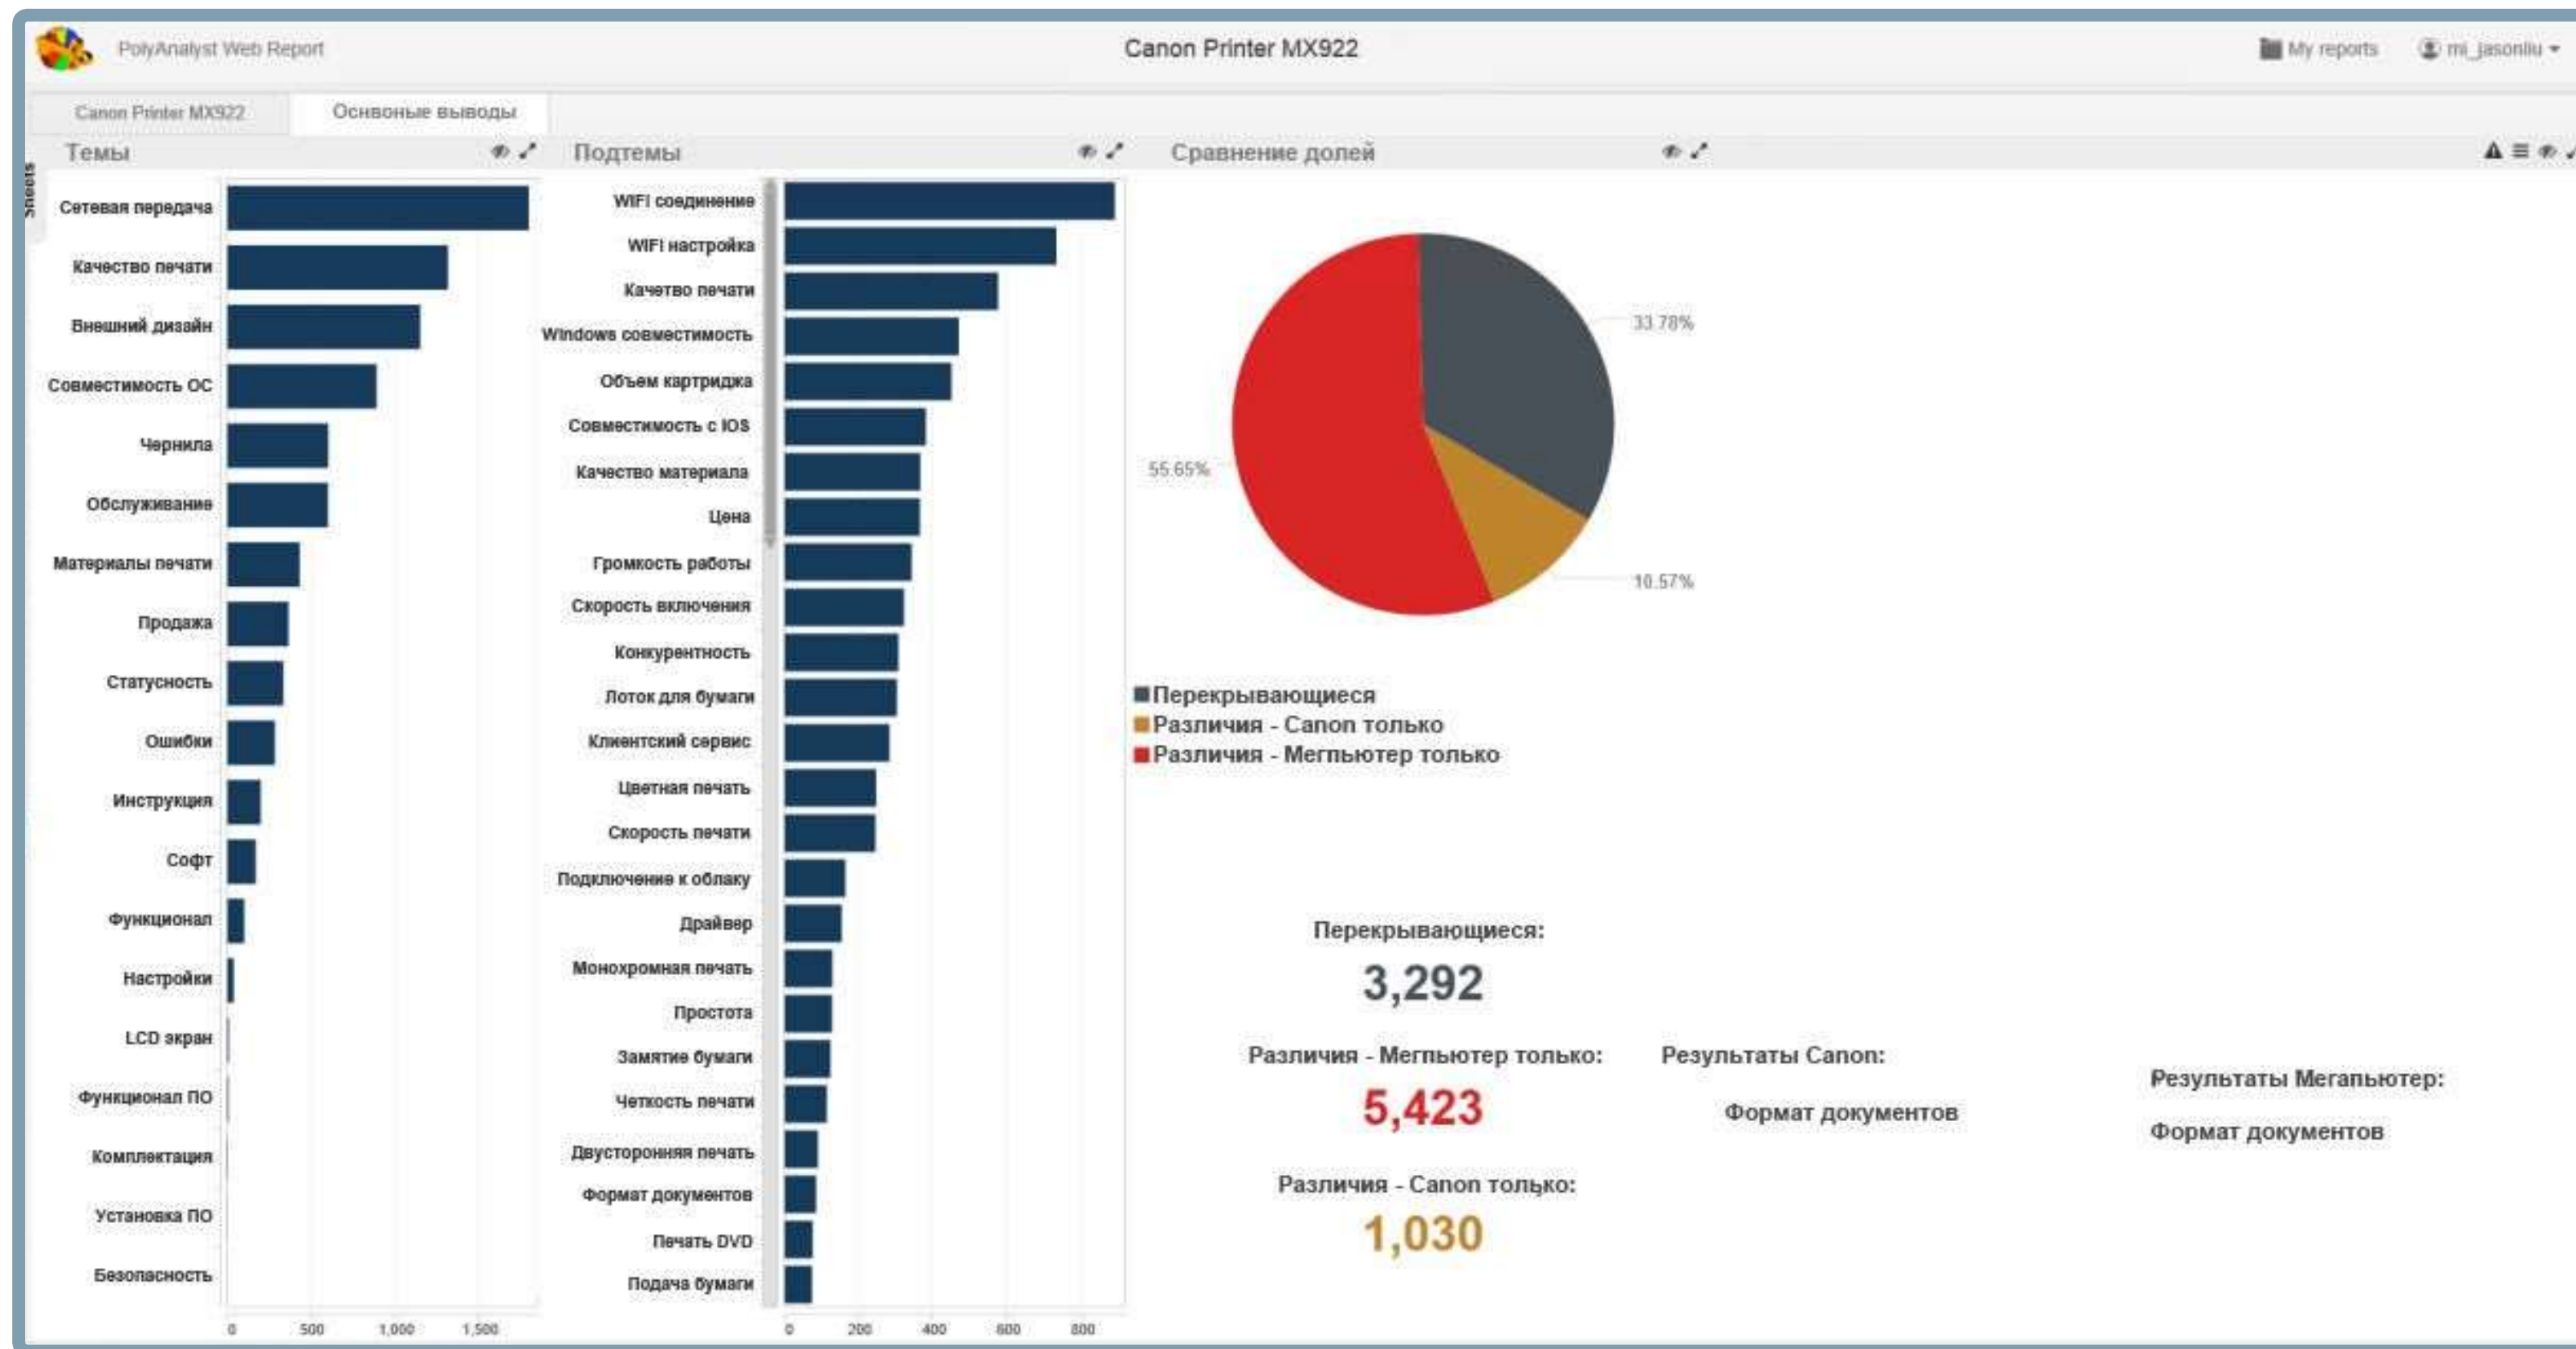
PolyAnalyst Web Report

Canon Printer MX922

My reports

mi_jasonliu

Canon Printer MX922

Основные выводы

Sheets

Темы

Сетевая передача
Качество печати
Внешний дизайн
Совместимость ОС
Чернила
Обслуживание
Материалы печати
Продажа
Статусность
Ошибки
Инструкция
Софт
Функционал
Настройки
LCD экран
Функционал ПО
Комплектация
Установка ПО
Безопасность

0 500 1,000 1,500

Подтемы

WIFI соединение
WIFI настройка
Качетво печати
Windows совместимость
Объем картриджа
Совместимость с IOS
Качество материала
Цена
Громкость работы
Скорость включения
Конкурентность
Лоток для бумаги
Клиентский сервис
Цветная печать
Скорость печати
Подключение к облаку
Драйвер
Монохромная печать
Простота
Замятие бумаги
Четкость печати
Двусторонняя печать
Формат документов
Печать DVD
Подача бумаги

0 200 400 600 800

Сравнение долей

33.78%
55.65%
10.57%

Перекрывающиеся
Различия - Canon только
Различия - Мегпьютер только

Перекрывающиеся:
3,292

Различия - Мегпьютер только:
5,423

Различия - Canon только:
1,030

Результаты Canon:
Формат документов

Результаты Мегапьютер:
Формат документов